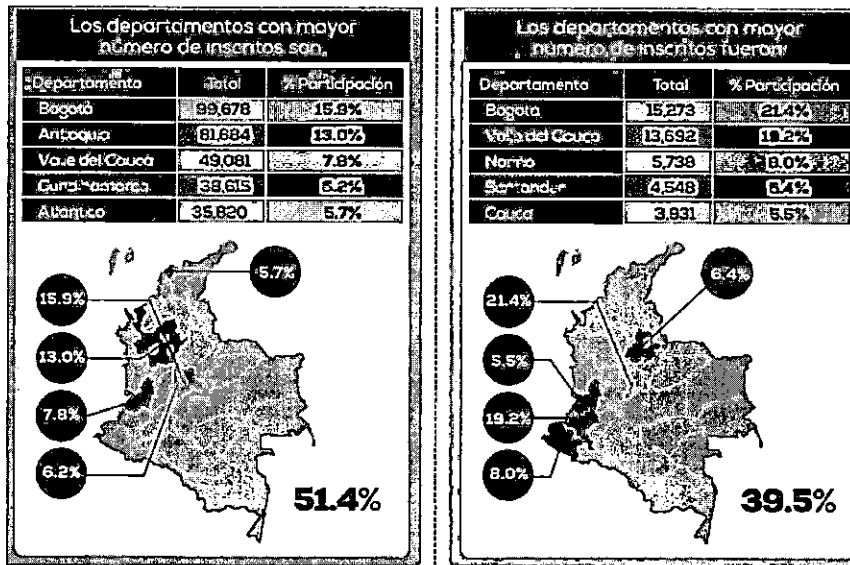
Los departamentos con mayor número de inscritos son,

| Departamento | Total | % Participación |
|---|---|---|
| Bogotá | 99.678 | 15.9% |
| Antioquia | 81.684 | 13.0% |
| Valle del Cauca | 49.081 | 7.8% |
| Cundinamarca | 38.615 | 6.2% |
| Atlántico | 35.820 | 5.7% |

5.7%
15.9%
13.0%
7.8%
6.2%
51.4%

Los departamentos con mayor número de inscritos fueron

| Departamento | Total | % Participación |
|---|---|---|
| Bogotá | 15.273 | 21.4% |
| Valle del Cauca | 13.692 | 19.2% |
| Nariño | 5.738 | 8.0% |
| Santander | 4.548 | 6.4% |
| Cauca | 3.931 | 5.5% |

6.4%
21.4%
5.5%
19.2%
8.0%
39.5%